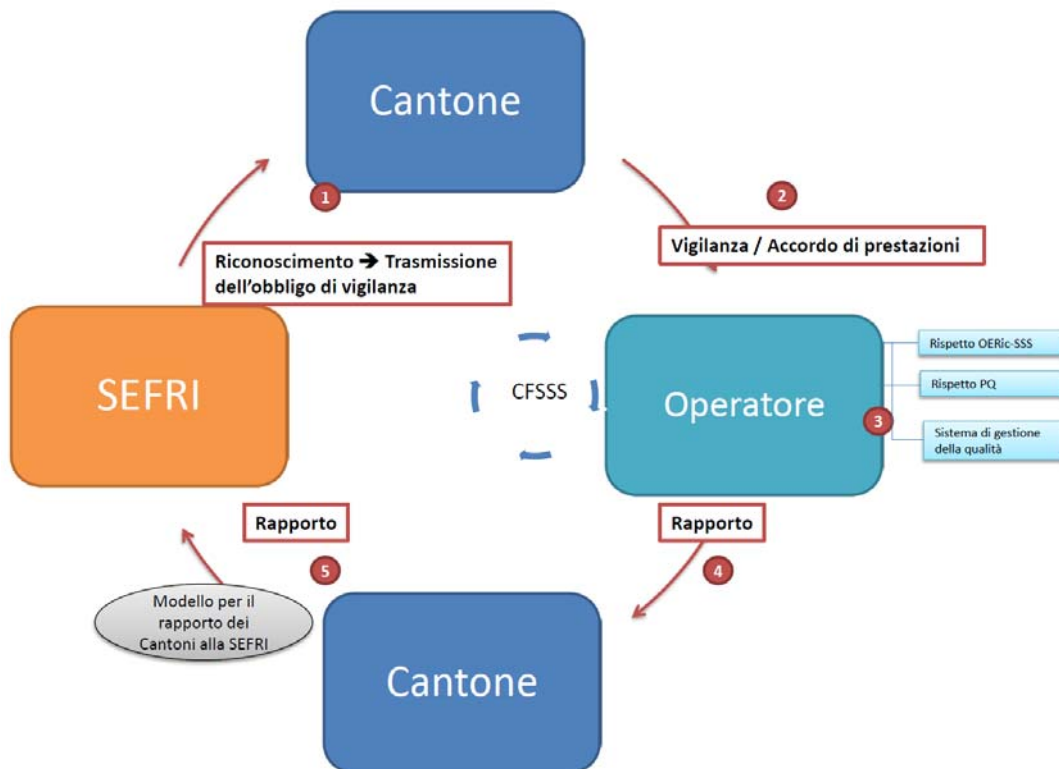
Cantone

1

2

Vigilanza / Accordo di prestazioni

Riconoscimento ➔ Trasmissione dell'obbligo di vigilanza

SEFRI

CFSSS

Operatore

Rispetto OERic-SSS

Rispetto PQ

3

Sistema di gestione della qualità

Rapporto

Rapporto

5

4

Modello per il rapporto dei Cantoni alla SEFRI

Cantone